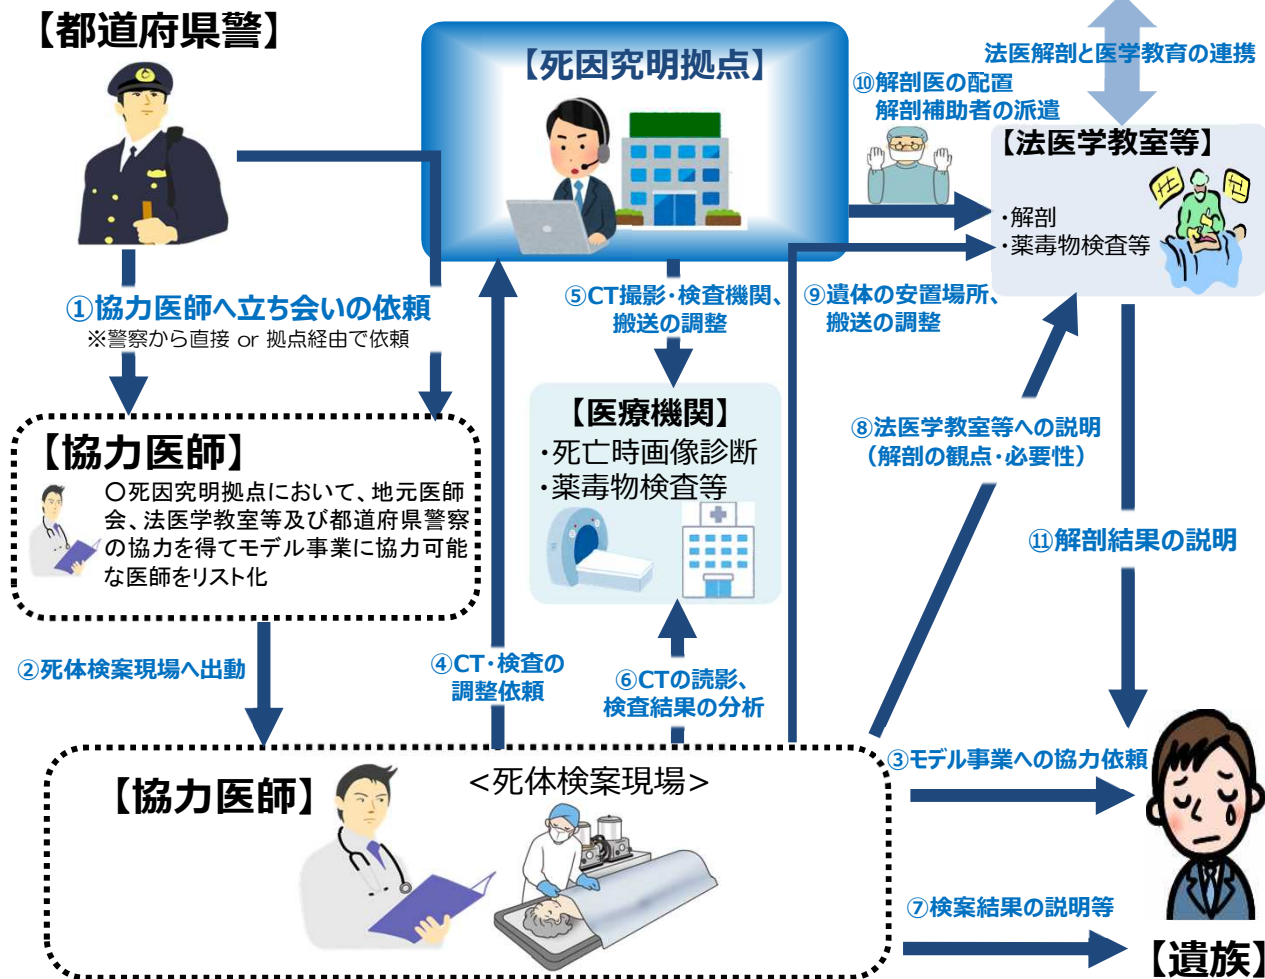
【都道府県警】

【死因究明拠点】

法医解剖と医学教育の連携

⑩解剖医の配置
解剖補助者の派遣

【法医学教室等】
・解剖
・薬毒物検査等

①協力医師へ立ち会いの依頼
※警察から直接 or 拠点経由で依頼

⑤CT撮影・検査機関、搬送の調整

⑨遺体の安置場所、搬送の調整

【医療機関】
・死亡時画像診断
・薬毒物検査等

⑧法医学教室等への説明
（解剖の観点・必要性）

【協力医師】
○死因究明拠点において、地元医師会、法医学教室等及び都道府県警察の協力を得てモデル事業に協力可能な医師をリスト化

⑪解剖結果の説明

②死体検案現場へ出動

④CT・検査の調整依頼

⑥CTの読影、検査結果の分析

【協力医師】

<死体検案現場>

③モデル事業への協力依頼

⑦検案結果の説明等

【遺族】